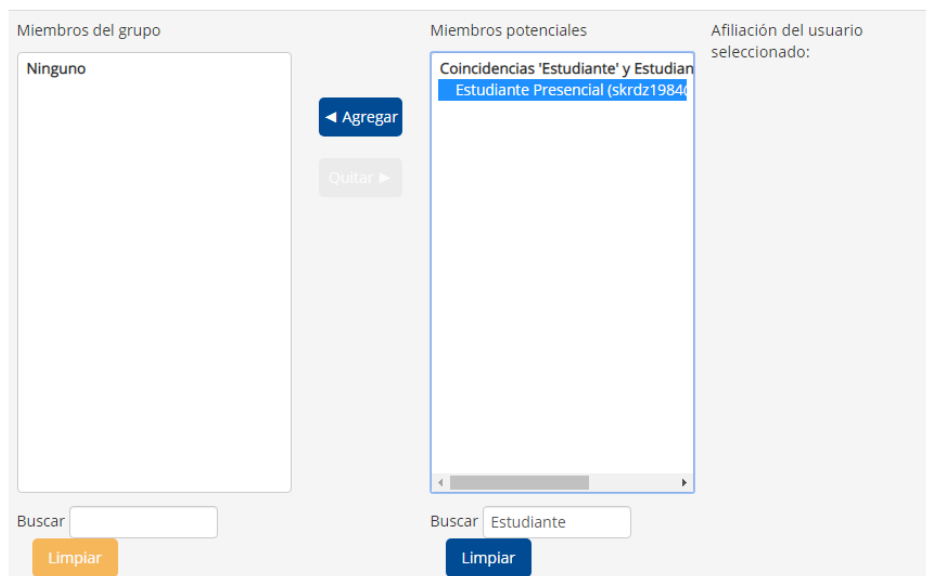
Miembros del grupo

Ninguno

◄ Agregar

Quitar ►

Miembros potenciales

Coincidencias 'Estudiante' y Estudian

Estudiante Presencial (skrdz1984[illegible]

Afiliación del usuario seleccionado:

Buscar

Limpiar

Buscar Estudiante

Limpiar